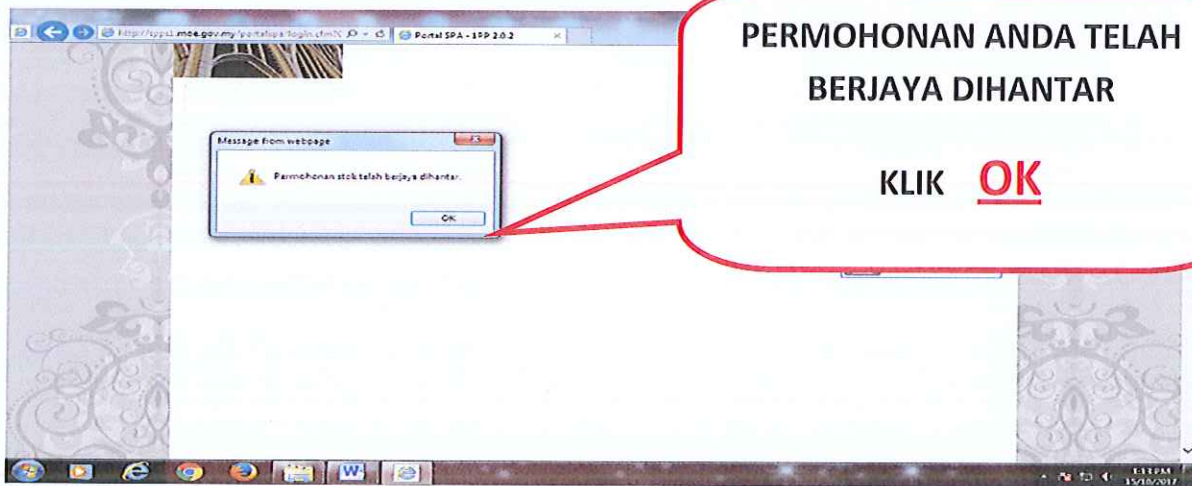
http://sppsi.moe.gov.my/portalspa/login.cfm?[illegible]

Portal SPA - 1PP 2.0.2

PERMOHONAN ANDA TELAH BERJAYA DIHANTAR

KLIK OK

Message from webpage

Permohonan stok telah berjaya dihantar.

OK

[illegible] PM
15/10/2017